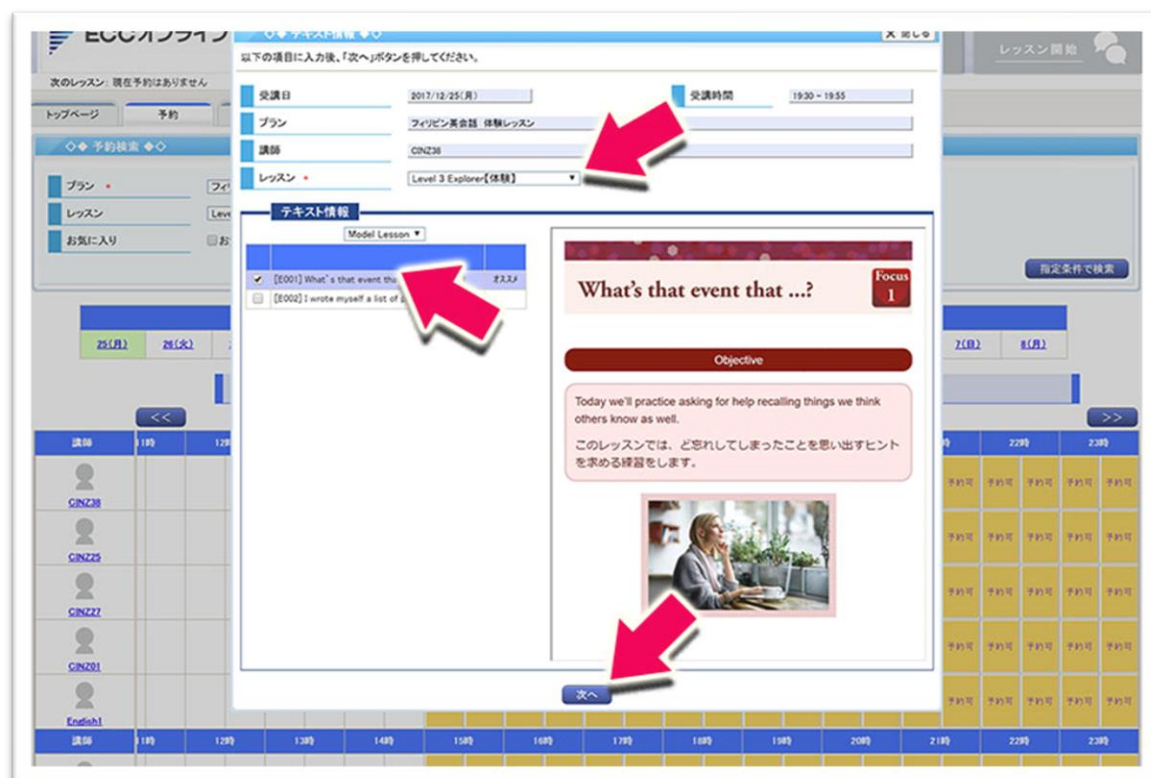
ECCオンライン

◇◆ テキスト情報 ◆◇

X 閉じる

レッスン開始

次のレッスン: 現在予約はありません

トップページ

予約

◇◆ 予約検索 ◆◇

プラン •

レッスン

お気に入り

以下の項目に入力後、「次へ」ボタンを押してください。

受講日 2017/12/25(月)

受講時間 19:30 ~ 19:55

プラン フィリピン英会話 体験レッスン

講師 CINZ38

レッスン • Level 3 Explorer【体験】

テキスト情報

Model Lesson

[E001] What's that event th

オススメ

[E002] I wrote myself a list of

What's that event that ...?

Focus 1

Objective

Today we'll practice asking for help recalling things we think others know as well.

このレッスンでは、ど忘れしてしまったことを思い出すヒントを求める練習をします。

次へ

指定条件で検索

25(月) 26(火) 7(日) 8(月)

<< >>

講師 11時 12時 22時 23時

CINZ38

CINZ25

CINZ27

CINZ01

English1

予約可 予約可 予約可 予約可 予約可

講師 11時 12時 13時 14時 15時 16時 17時 18時 19時 20時 21時 22時 23時